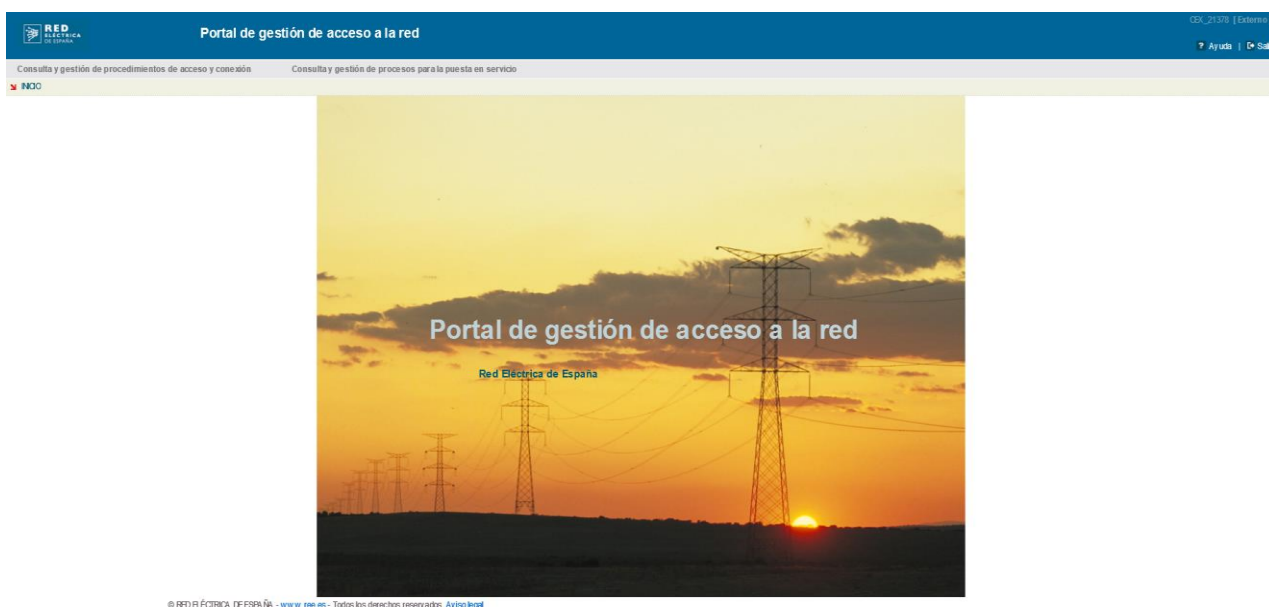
RED ELÉCTRICA DE ESPAÑA

Portal de gestión de acceso a la red

CEX_21378 | Externo

? Ayuda | Sal

Consulta y gestión de procedimientos de acceso y conexión Consulta y gestión de procesos para la puesta en servicio

INICIO

Portal de gestión de acceso a la red

Red Eléctrica de España

© RED ELÉCTRICA DE ESPAÑA - www.ree.es - Todos los derechos reservados Aviso legal